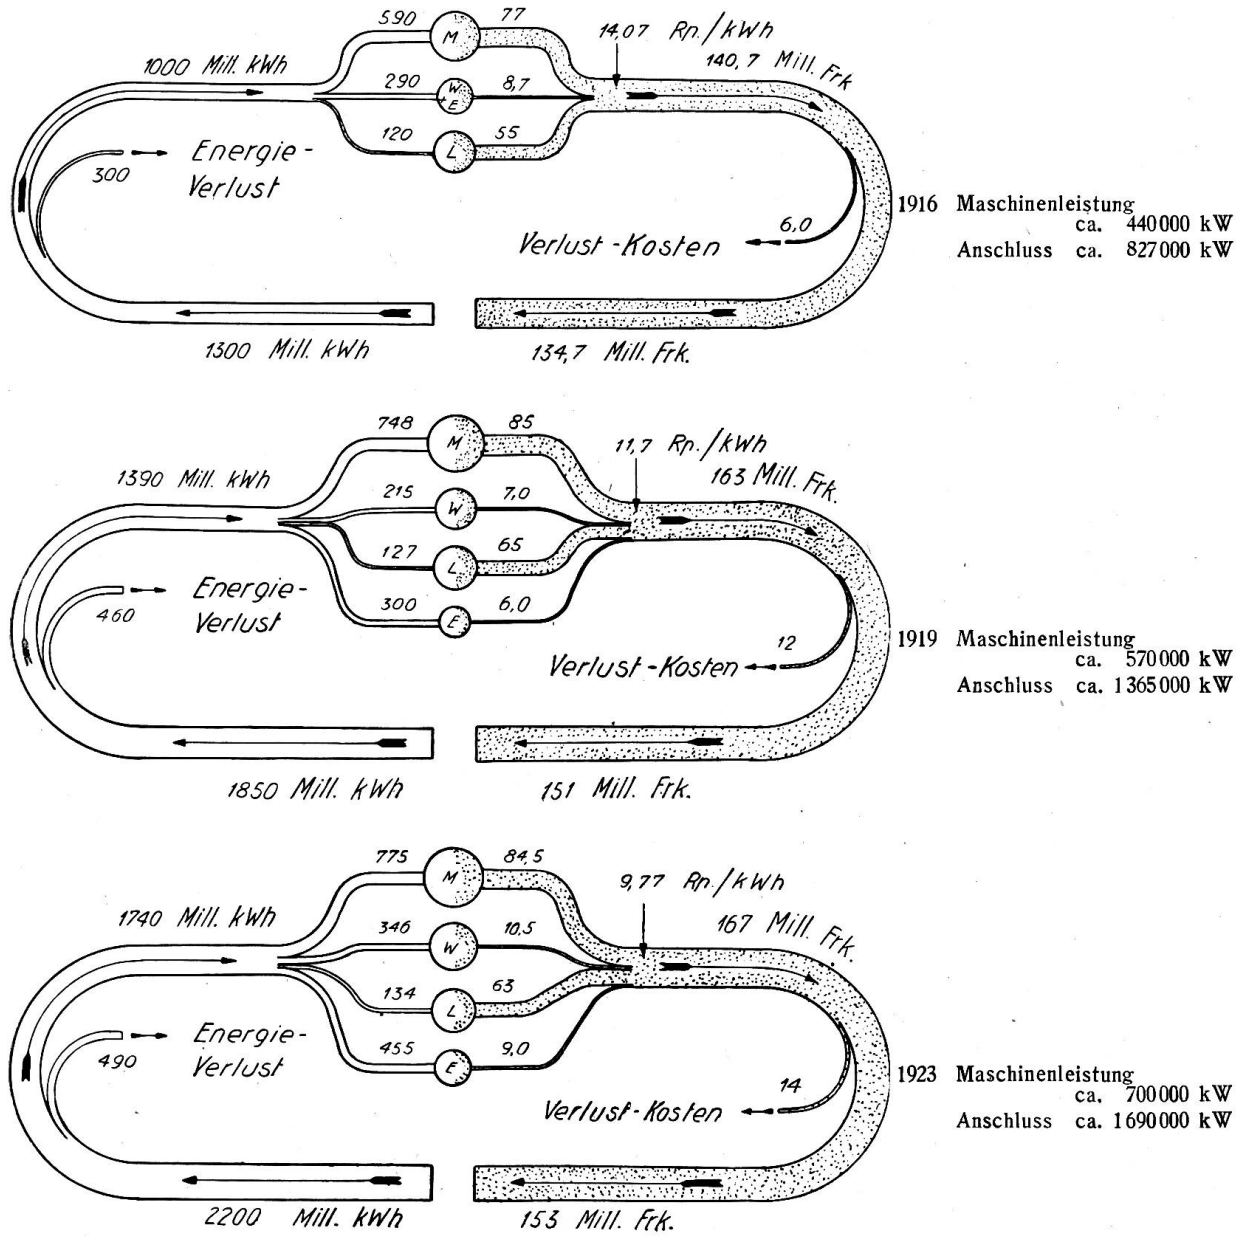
590 M 77
14,07 Rp./kWh
140,7 Mill. Frk
1000 Mill. kWh
290 W E 8,7
120 L 55
300 Energie-Verlust
6,0
Verlust-Kosten
1916 Maschinenleistung ca. 440000 kW
Anschluss ca. 827000 kW
1300 Mill. kWh
134,7 Mill. Frk.

748 M 85
11,7 Rp./kWh
163 Mill. Frk.
1390 Mill. kWh
215 W 7,0
127 L 65
460 Energie-Verlust
300 E 6,0
12
Verlust-Kosten
1919 Maschinenleistung ca. 570000 kW
Anschluss ca. 1365000 kW
1850 Mill. kWh
151 Mill. Frk.

775 M 84,5
9,77 Rp./kWh
167 Mill. Frk.
1740 Mill. kWh
346 W 10,5
134 L 63
490 Energie-Verlust
455 E 9,0
14
Verlust-Kosten
1923 Maschinenleistung ca. 700000 kW
Anschluss ca. 1690000 kW
2200 Mill. kWh
153 Mill. Frk.